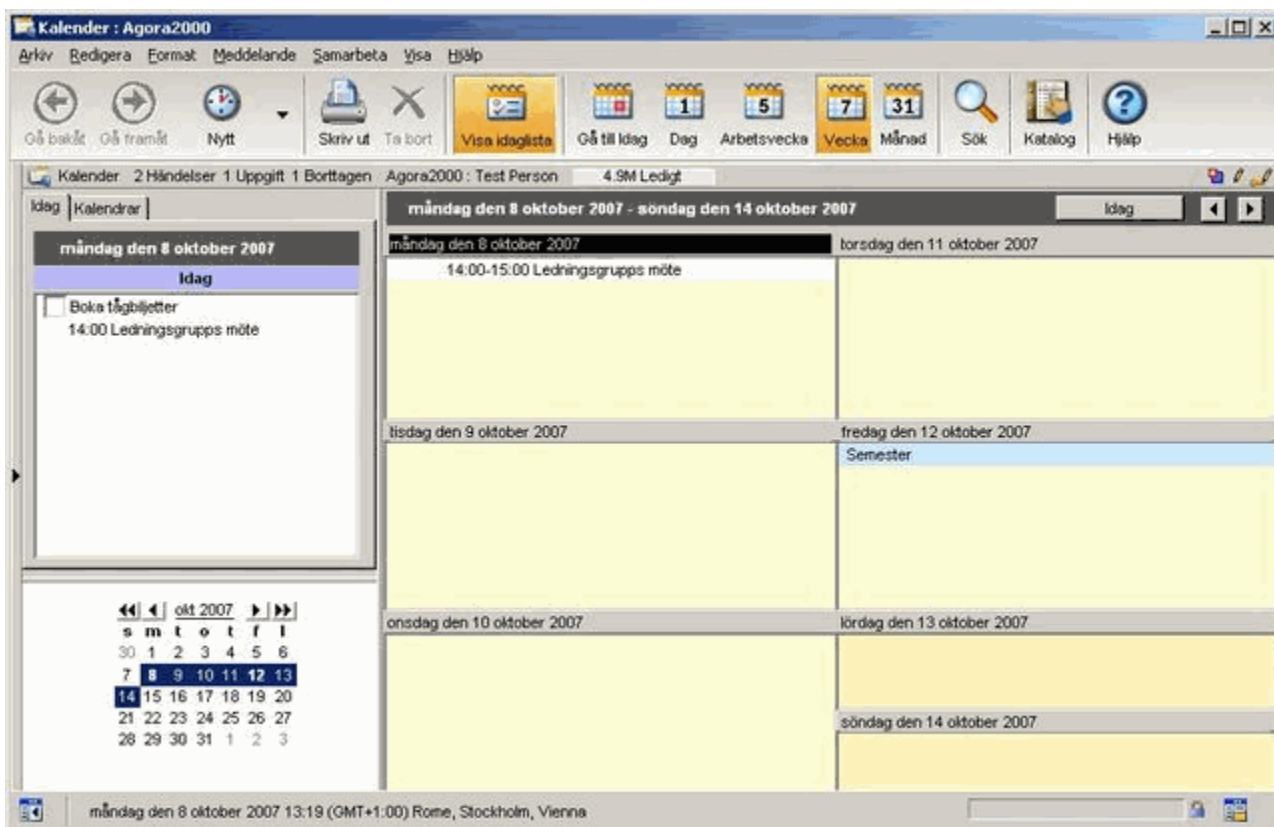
Kalender : Agora2000

Arkiv Redigera Format Meddelande Samarbeta Visa Hjälp

Gå bakåt Gå framåt Nytt Skriv ut Ta bort Visa idaglista Gå till Idag 1 Dag 5 Arbetsvecka 7 Vecka 31 Månad Sök Katalog Hjälp

Kalender 2 Händelser 1 Uppgift 1 Borttagen Agora2000 : Test Person 4.9M Ledigt

Idag Kalendrar

måndag den 8 oktober 2007

Idag

Boka tågbiljetter
14:00 Ledningsgrupps möte

okt 2007

| s | m | t | o | t | f | l |
|---|---|---|---|---|---|---|
| 30 | 1 | 2 | 3 | 4 | 5 | 6 |
| 7 | 8 | 9 | 10 | 11 | 12 | 13 |
| 14 | 15 | 16 | 17 | 18 | 19 | 20 |
| 21 | 22 | 23 | 24 | 25 | 26 | 27 |
| 28 | 29 | 30 | 31 | 1 | 2 | 3 |

måndag den 8 oktober 2007 - söndag den 14 oktober 2007

Idag

måndag den 8 oktober 2007
14:00-15:00 Ledningsgrupps möte

torsdag den 11 oktober 2007

tisdag den 9 oktober 2007

fredag den 12 oktober 2007
Semester

onsdag den 10 oktober 2007

lördag den 13 oktober 2007

söndag den 14 oktober 2007

måndag den 8 oktober 2007 13:19 (GMT+1:00) Rome, Stockholm, Vienna